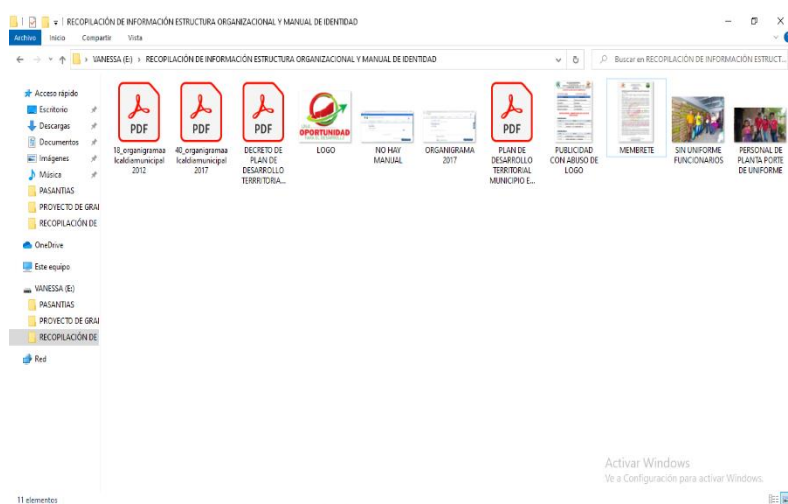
RECOPILACIÓN DE INFORMACIÓN ESTRUCTURA ORGANIZACIONAL Y MANUAL DE IDENTIDAD

Archivo Inicio Compartir Vista

VANESSA (E:) › RECOPILACIÓN DE INFORMACIÓN ESTRUCTURA ORGANIZACIONAL Y MANUAL DE IDENTIDAD

Buscar en RECOPILACIÓN DE INFORMACIÓN ESTRUCT...

Acceso rápido
Escritorio
Descargas
Documentos
Imágenes
Música
PASANTIAS
PROYECTO DE GRAI
RECOPILACIÓN DE
OneDrive
Este equipo
VANESSA (E:)
PASANTIAS
PROYECTO DE GRAI
RECOPILACIÓN DE
Red

PDF
18_organigramaalcaldiamunicipal 2012

PDF
40_organigramaalcaldiamunicipal 2017

PDF
DECRETO DE PLAN DE DESARROLLO TERRITORIA...

OPORTUNIDAD
LOGO

NO HAY MANUAL

ORGANIGRAMA 2017

PDF
PLAN DE DESARROLLO TERRITORIAL MUNICIPIO E...

PUBLICIDAD CON ABUSO DE LOGO

MEMBRETE

SIN UNIFORME FUNCIONARIOS

PERSONAL DE PLANTA PORTE DE UNIFORME

Activar Windows
Ve a Configuración para activar Windows.

11 elementos